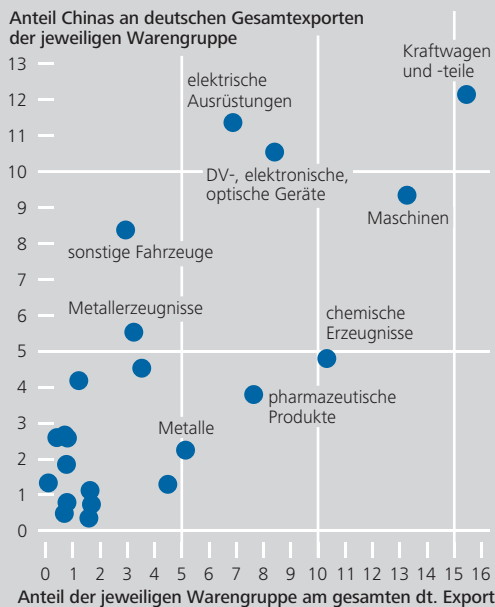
Anteil Chinas an deutschen Gesamtexporten der jeweiligen Warengruppe

13
12
11
10
9
8
7
6
5
4
3
2
1
0

Kraftwagen und -teile

elektrische Ausrüstungen

DV-, elektronische, optische Geräte

Maschinen

sonstige Fahrzeuge

Metallerzeugnisse

chemische Erzeugnisse

pharmazeutische Produkte

Metalle

0 1 2 3 4 5 6 7 8 9 10 11 12 13 14 15 16

Anteil der jeweiligen Warengruppe am gesamten dt. Export